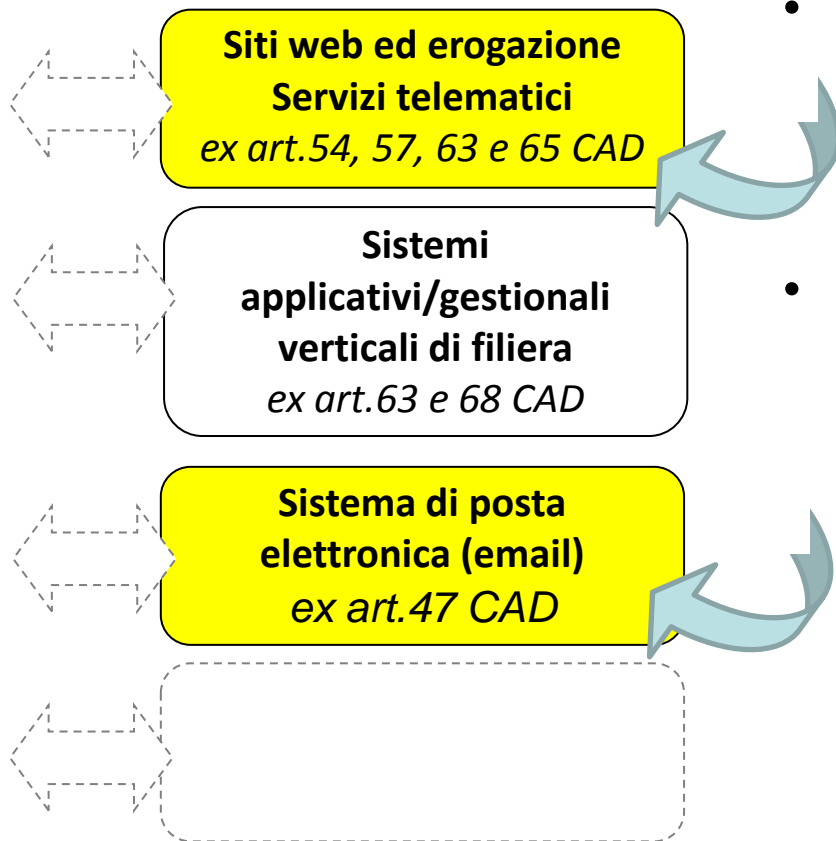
**Siti web ed erogazione Servizi telematici**
*ex art.54, 57, 63 e 65 CAD*

**Sistemi applicativi/gestionali verticali di filiera**
*ex art.63 e 68 CAD*

**Sistema di posta elettronica (email)**
*ex art.47 CAD*

•

•